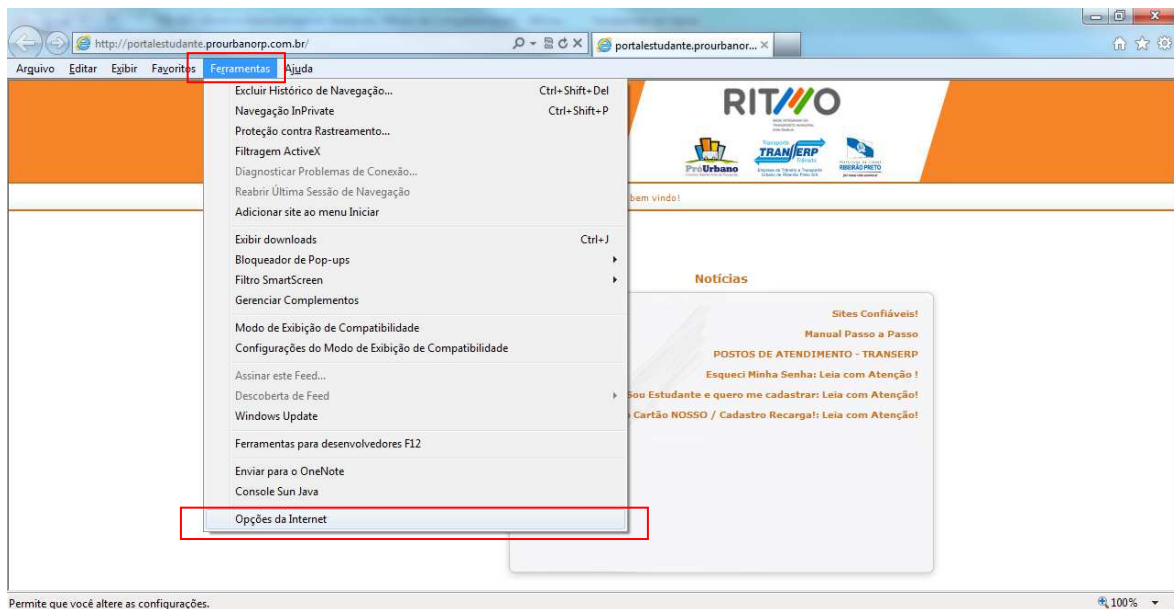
http://portalestudante.prourbanorp.com.br/

portalestudante.prourbanor... ×

Arquivo Editar Exibir Favoritos Ferramentas Ajuda

Excluir Histórico de Navegação... Ctrl+Shift+Del
Navegação InPrivate Ctrl+Shift+P
Proteção contra Rastreamento...
Filtragem ActiveX
Diagnosticar Problemas de Conexão...
Reabrir Última Sessão de Navegação
Adicionar site ao menu Iniciar

Exibir downloads Ctrl+J
Bloqueador de Pop-ups
Filtro SmartScreen
Gerenciar Complementos

Modo de Exibição de Compatibilidade
Configurações do Modo de Exibição de Compatibilidade

Assinar este Feed...
Descoberta de Feed
Windows Update

Ferramentas para desenvolvedores F12

Enviar para o OneNote
Console Sun Java

Opções da Internet

RIT//O

PróUrbano

TRANSERP

RIBEIRÃO PRETO

bem vindo!

Notícias

Sites Confiáveis!
Manual Passo a Passo
POSTOS DE ATENDIMENTO - TRANSERP
Esqueci Minha Senha: Leia com Atenção !
Sou Estudante e quero me cadastrar: Leia com Atenção!
Cartão NOSSO / Cadastro Recarga!: Leia com Atenção!

Permite que você altere as configurações.

100%